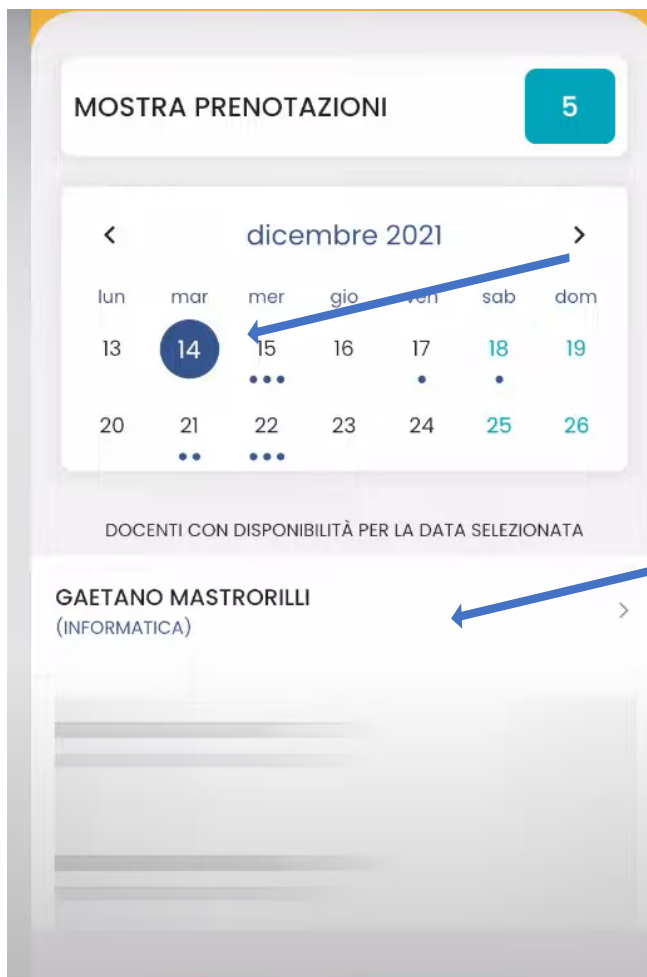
MOSTRA PRENOTAZIONI 5

<

dicembre 2021

>

| lun | mar | mer | gio | ven | sab | dom |
|---|---|---|---|---|---|---|
| 13 | 14 | 15 | 16 | 17 | 18 | 19 |
| 20 | 21 | 22 | 23 | 24 | 25 | 26 |

DOCENTI CON DISPONIBILITÀ PER LA DATA SELEZIONATA

GAETANO MASTRORILLI
(INFORMATICA)

>